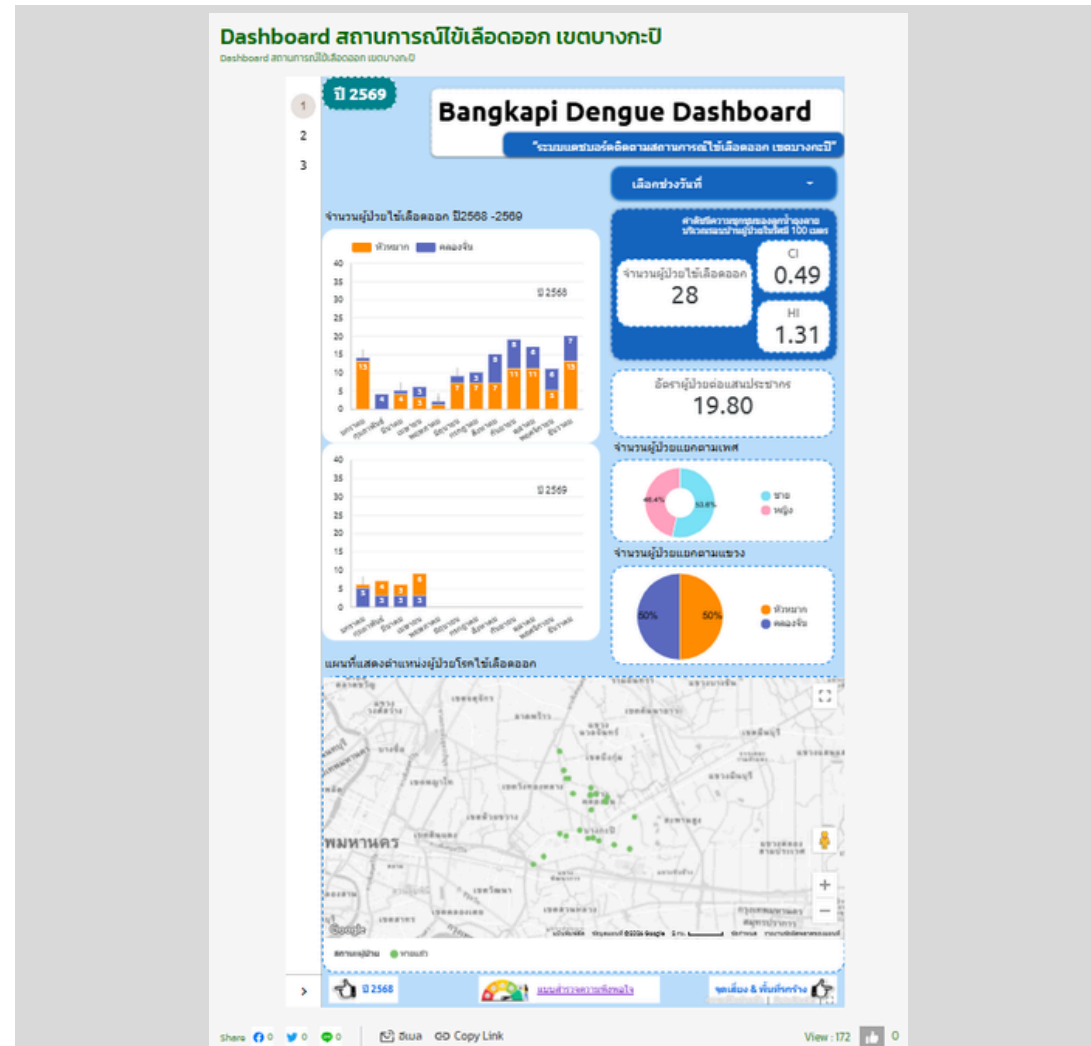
Dashboard สถานการณ์ไข้เลือดออก เขตบางกะปิ

Dashboard สถานการณ์ไข้เลือดออก เขตบางกะปิ

1
2
3

ปี 2569

Bangkapi Dengue Dashboard

"ระบบแดชบอร์ดติดตามสถานการณ์ไข้เลือดออก เขตบางกะปิ"

เลือกช่วงวันที่

จำนวนผู้ป่วยไข้เลือดออก ปี2568 -2569

หัวหมาก คลองจั่น

ปี 2568

| | มกราคม | กุมภาพันธ์ | มีนาคม | เมษายน | พฤษภาคม | มิถุนายน | กรกฎาคม | สิงหาคม | กันยายน | ตุลาคม | พฤศจิกายน | ธันวาคม |
|---|---|---|---|---|---|---|---|---|---|---|---|---|
| หัวหมาก | 13 | | 4 | 3 | | 7 | 7 | 7 | 11 | 11 | 4 | 13 |
| คลองจั่น | | 4 | | 3 | | | 3 | 8 | 8 | 6 | 4 | 7 |

ปี 2569

| | มกราคม | กุมภาพันธ์ | มีนาคม | เมษายน |
|---|---|---|---|---|
| หัวหมาก | | 4 | 3 | |
| คลองจั่น | 5 | 3 | 3 | 3 |

40 35 30 25 20 15 10 5 0

ค่าดัชนีความชุกชุมของลูกน้ำยุงลาย บริเวณรอบบ้านผู้ป่วยในรัศมี 100 เมตร

จำนวนผู้ป่วยไข้เลือดออก
28

CI
0.49

HI
1.31

อัตราผู้ป่วยต่อแสนประชากร
19.80

จำนวนผู้ป่วยแยกตามเพศ

46.4%
53.6%
ชาย
หญิง

จำนวนผู้ป่วยแยกตามแขวง

50%
50%
หัวหมาก
คลองจั่น

แผนที่แสดงตำแหน่งผู้ป่วยโรคไข้เลือดออก

พมหานคร

Google

สถานะผู้ป่วย หายแล้ว

ปี 2568

แบบสำรวจความพึงพอใจ

จุดเสี่ยง & พื้นที่เปราะบาง

Share 0 0 0 อีเมล Copy Link View : 172 0